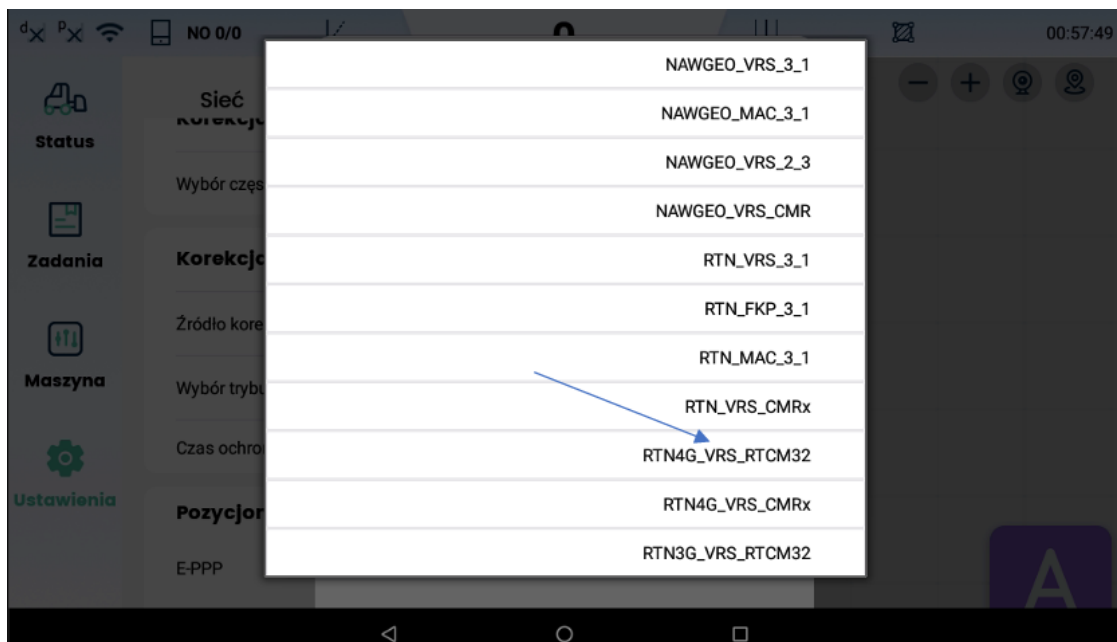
NO 0/0

00:57:49

Status

Zadania

Maszyna

Ustawienia

Sieć

Korekcj

Wybór częs

Korekcja

Źródło kore

Wybór trybu

Czas ochro

Pozycjor

E-PPP

NAWGEO_VRS_3_1

NAWGEO_MAC_3_1

NAWGEO_VRS_2_3

NAWGEO_VRS_CMR

RTN_VRS_3_1

RTN_FKP_3_1

RTN_MAC_3_1

RTN_VRS_CMRx

RTN4G_VRS_RTCM32

RTN4G_VRS_CMRx

RTN3G_VRS_RTCM32

A